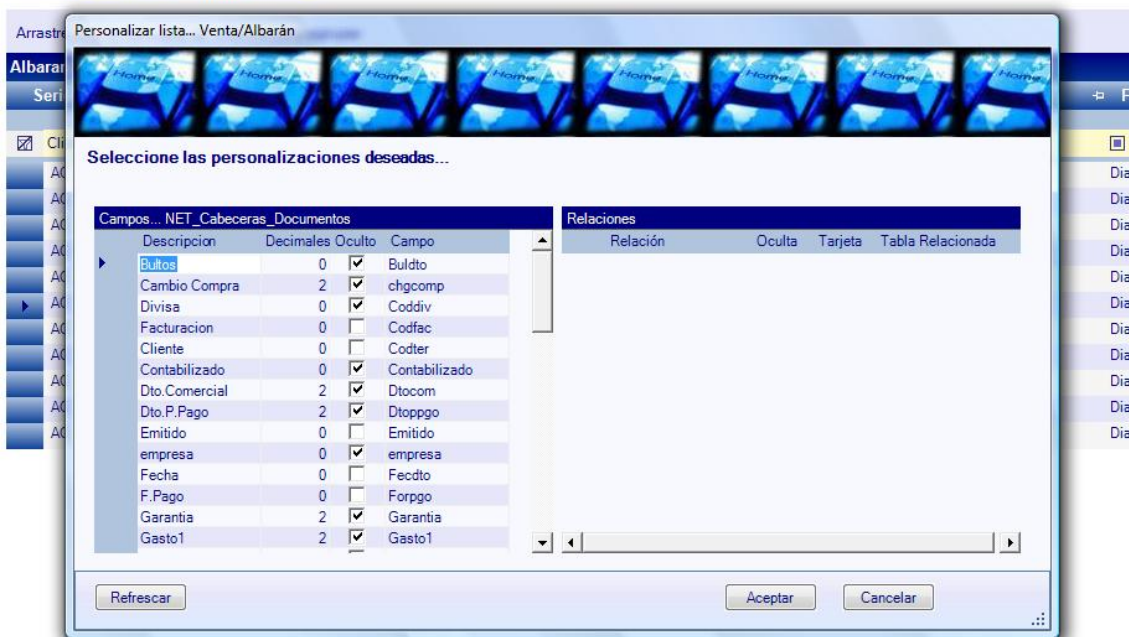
Arrastr

Albaran

Seri

Cli

Personalizar lista... Venta/Albarán

Home Home Home Home Home Home Home Home

Seleccione las personalizaciones deseadas...

Campos... NET_Cabeceras_Documentos

| Descripcion | Decimales | Oculto | Campo |
|---|---|---|---|
| Bultos | 0 | ☑ | Buldto |
| Cambio Compra | 2 | ☑ | chgcomp |
| Divisa | 0 | ☑ | Coddiv |
| Facturacion | 0 | ☐ | Codfac |
| Cliente | 0 | ☐ | Codter |
| Contabilizado | 0 | ☑ | Contabilizado |
| Dto.Comercial | 2 | ☑ | Dtocom |
| Dto.P.Pago | 2 | ☑ | Dtoppgo |
| Emitido | 0 | ☐ | Emitido |
| empresa | 0 | ☑ | empresa |
| Fecha | 0 | ☐ | Fecdto |
| F.Pago | 0 | ☐ | Forpgo |
| Garantia | 2 | ☑ | Garantia |
| Gasto1 | 2 | ☑ | Gasto1 |

Relaciones

| Relación | Oculta | Tarjeta | Tabla Relacionada |
|---|---|---|---|

Refrescar

Aceptar

Cancelar

Dia
Dia
Dia
Dia
Dia
Dia
Dia
Dia
Dia
Dia
Dia